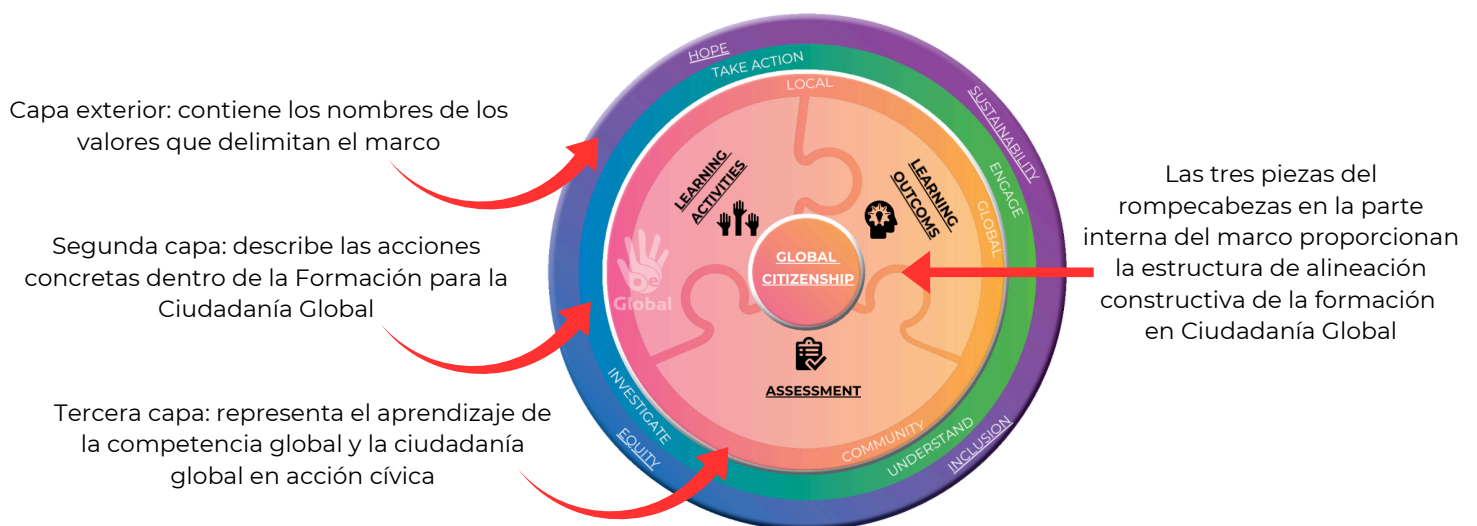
Capa exterior: contiene los nombres de los valores que delimitan el marco

Segunda capa: describe las acciones concretas dentro de la Formación para la Ciudadanía Global

Tercera capa: representa el aprendizaje de la competencia global y la ciudadanía global en acción cívica

HOPE
TAKE ACTION
LOCAL
SUSTAINABILITY
ENGAGE
GLOBAL
LEARNING ACTIVITIES
LEARNING OUTCOMS
GLOBAL CITIZENSHIP
Be Global
ASSESSMENT
INVESTIGATE
EQUITY
COMMUNITY
UNDERSTAND
INCLUSION

Las tres piezas del rompecabezas en la parte interna del marco proporcionan la estructura de alineación constructiva de la formación en Ciudadanía Global